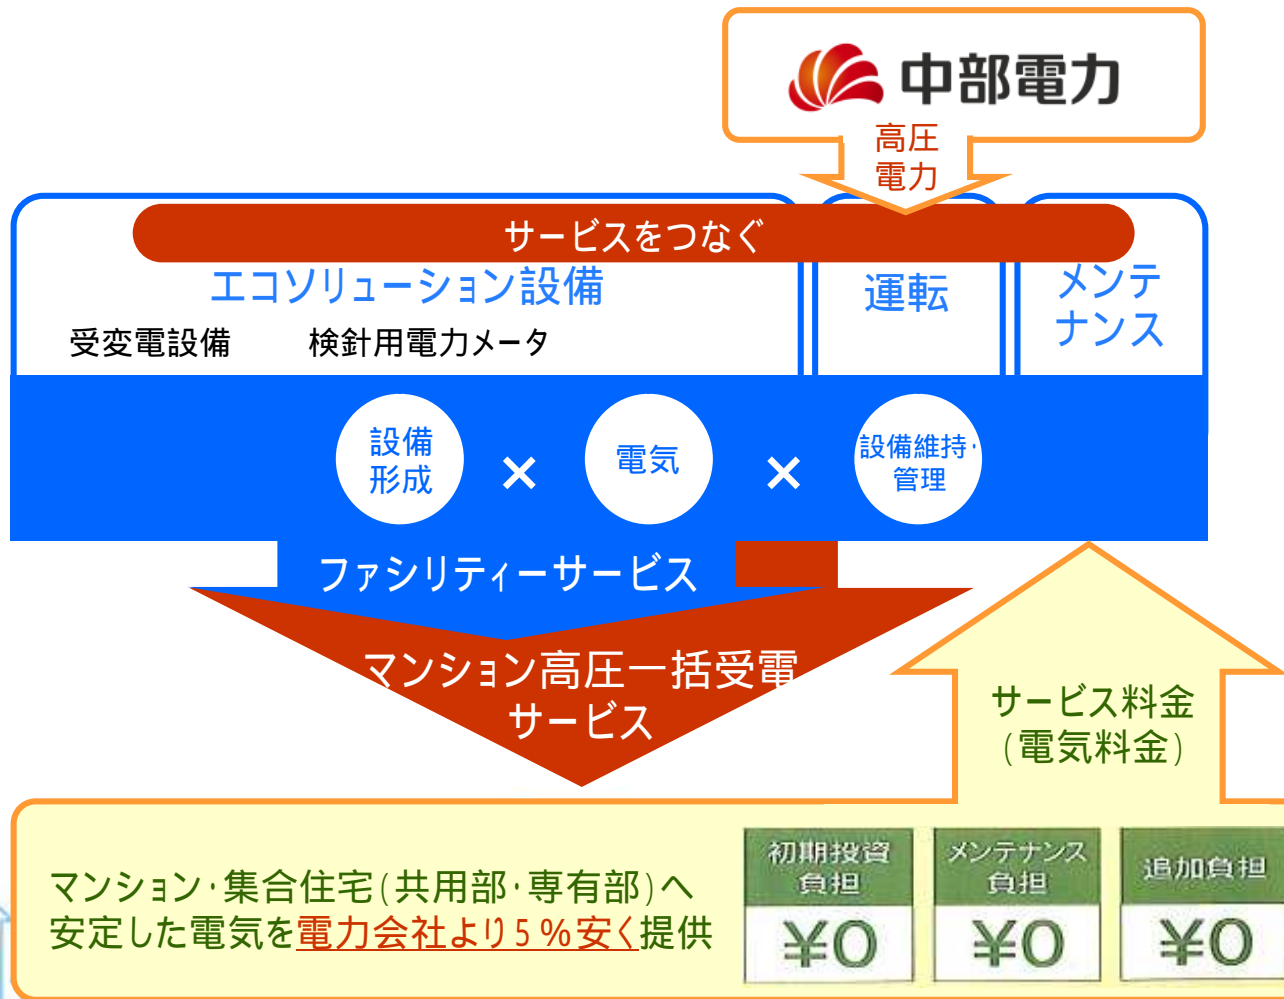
中部電力

高圧電力

サービスをつなぐ

エコソリューション設備

受変電設備　検針用電力メータ

運転

メンテナンス

設備形成 × 電気 × 設備維持・管理

ファシリティーサービス

マンション高圧一括受電サービス

サービス料金(電気料金)

マンション・集合住宅(共用部・専有部)へ安定した電気を電力会社より５％安く提供

| 初期投資負担 | メンテナンス負担 | 追加負担 |
|---|---|---|
| ¥0 | ¥0 | ¥0 |